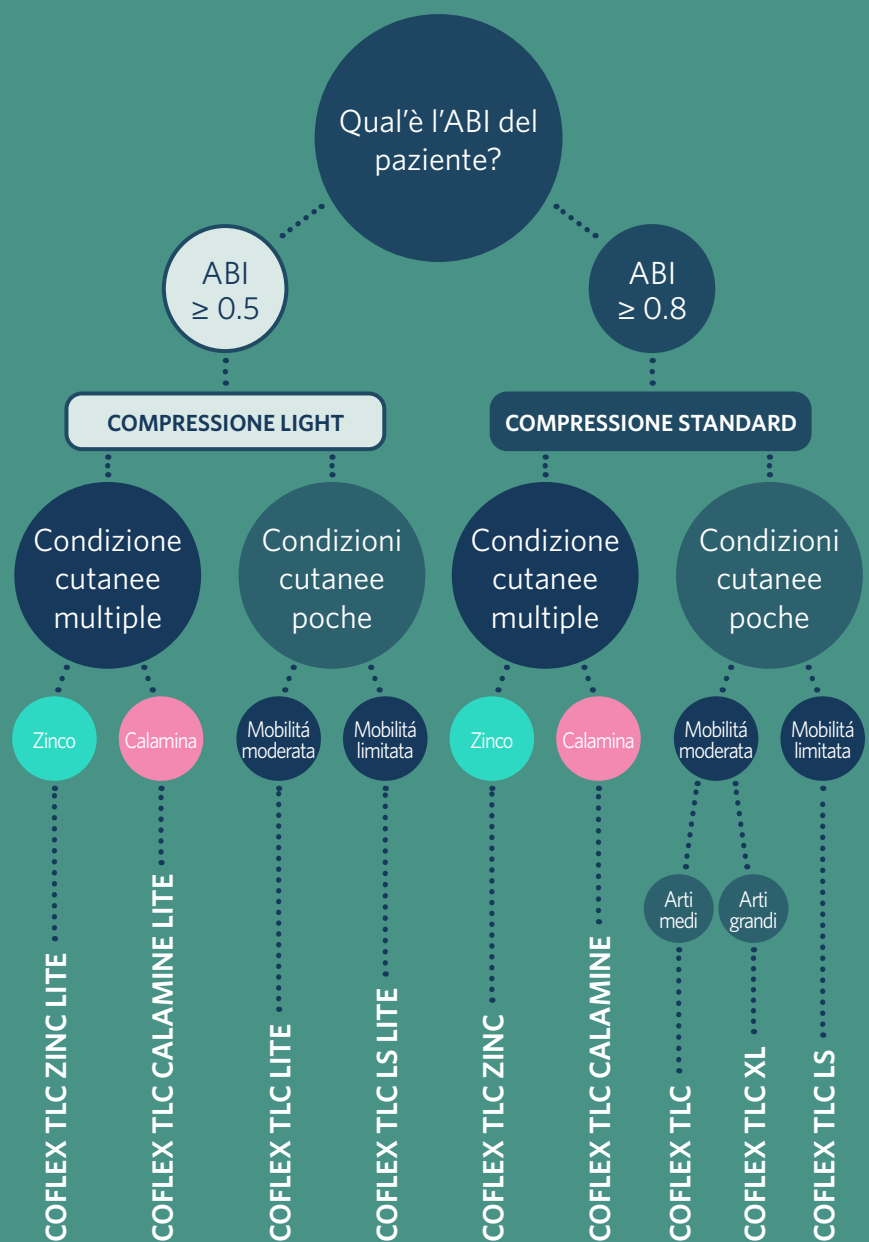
Qual'è l'ABI del paziente?

ABI $\geq 0.5$

ABI $\geq 0.8$

COMPRESSIONE LIGHT

COMPRESSIONE STANDARD

Condizione cutanee multiple

Condizioni cutanee poche

Condizione cutanee multiple

Condizioni cutanee poche

Zinco

Calamina

Mobilitá moderata

Mobilitá limitata

Zinco

Calamina

Mobilitá moderata

Mobilitá limitata

Arti medi

Arti grandi

COFLEX TLC ZINC LITE

COFLEX TLC CALAMINE LITE

COFLEX TLC LITE

COFLEX TLC LS LITE

COFLEX TLC ZINC

COFLEX TLC CALAMINE

COFLEX TLC

COFLEX TLC XL

COFLEX TLC LS